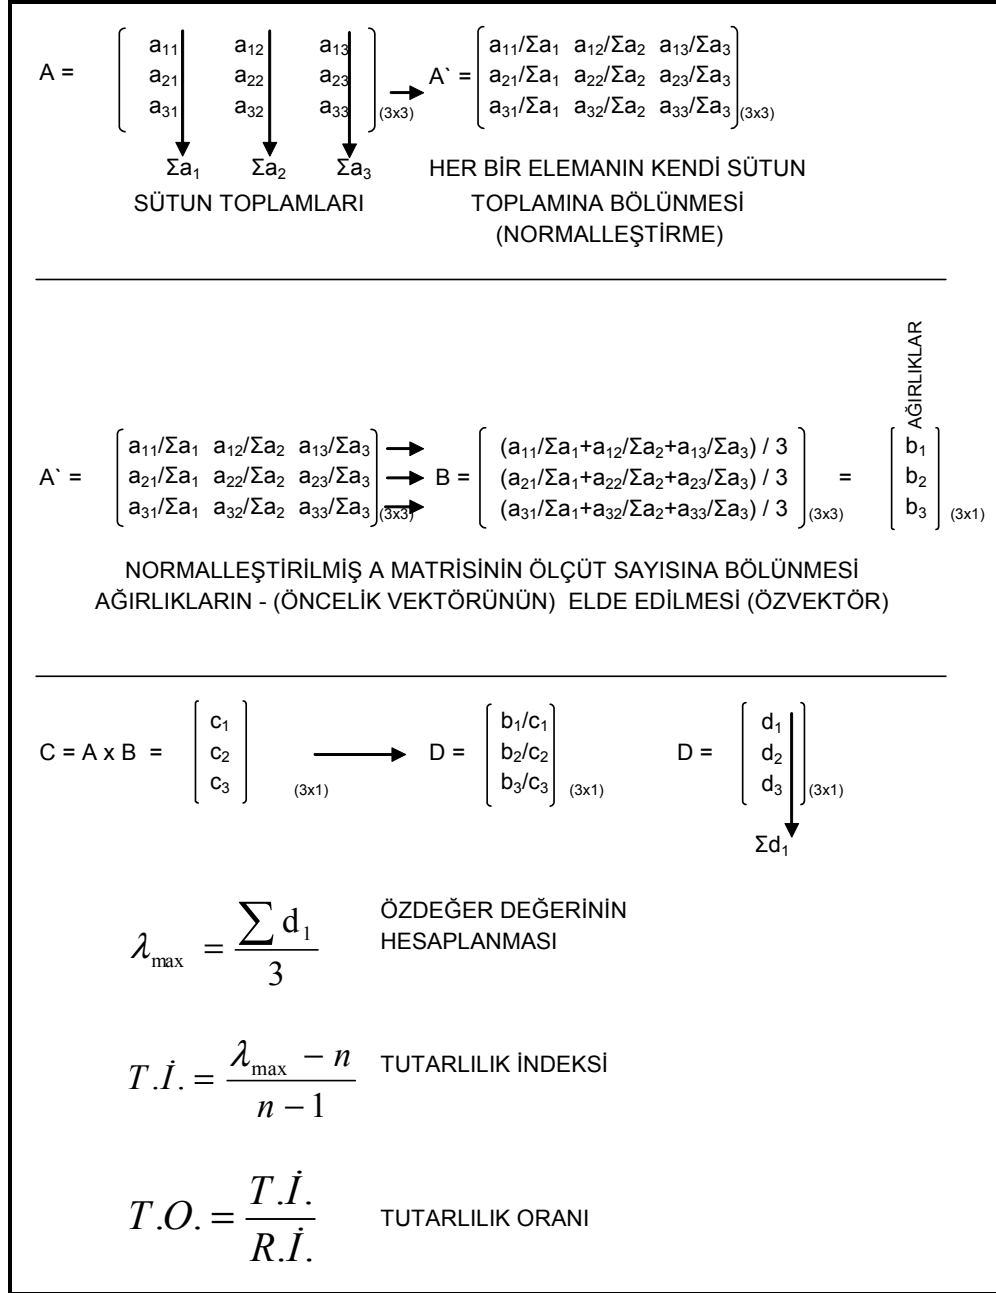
$A = \begin{bmatrix} a_{11} & a_{12} & a_{13} \\ a_{21} & a_{22} & a_{23} \\ a_{31} & a_{32} & a_{33} \end{bmatrix}_{(3x3)} \rightarrow A` = \begin{bmatrix} a_{11}/\Sigma a_1 & a_{12}/\Sigma a_2 & a_{13}/\Sigma a_3 \\ a_{21}/\Sigma a_1 & a_{22}/\Sigma a_2 & a_{23}/\Sigma a_3 \\ a_{31}/\Sigma a_1 & a_{32}/\Sigma a_2 & a_{33}/\Sigma a_3 \end{bmatrix}_{(3x3)}$

$\Sigma a_1$ $\Sigma a_2$ $\Sigma a_3$

SÜTUN TOPLAMLARI

HER BİR ELEMANIN KENDİ SÜTUN TOPLAMINA BÖLÜNMESİ (NORMALLEŞTİRME)

AĞIRLIKLAR

$A` = \begin{bmatrix} a_{11}/\Sigma a_1 & a_{12}/\Sigma a_2 & a_{13}/\Sigma a_3 \\ a_{21}/\Sigma a_1 & a_{22}/\Sigma a_2 & a_{23}/\Sigma a_3 \\ a_{31}/\Sigma a_1 & a_{32}/\Sigma a_2 & a_{33}/\Sigma a_3 \end{bmatrix}_{(3x3)} \rightarrow B = \begin{bmatrix} (a_{11}/\Sigma a_1+a_{12}/\Sigma a_2+a_{13}/\Sigma a_3) / 3 \\ (a_{21}/\Sigma a_1+a_{22}/\Sigma a_2+a_{23}/\Sigma a_3) / 3 \\ (a_{31}/\Sigma a_1+a_{32}/\Sigma a_2+a_{33}/\Sigma a_3) / 3 \end{bmatrix}_{(3x3)} = \begin{bmatrix} b_1 \\ b_2 \\ b_3 \end{bmatrix}_{(3x1)}$

NORMALLEŞTİRİLMİŞ A MATRİSİNİN ÖLÇÜT SAYISINA BÖLÜNMESİ AĞIRLIKLARIN - (ÖNCELİK VEKTÖRÜNÜN) ELDE EDİLMESİ (ÖZVEKTÖR)

$C = A \times B = \begin{bmatrix} c_1 \\ c_2 \\ c_3 \end{bmatrix}_{(3x1)} \rightarrow D = \begin{bmatrix} b_1/c_1 \\ b_2/c_2 \\ b_3/c_3 \end{bmatrix}_{(3x1)}$ $D = \begin{bmatrix} d_1 \\ d_2 \\ d_3 \end{bmatrix}_{(3x1)}$

$\Sigma d_1$

$\lambda_{\max} = \frac{\sum d_1}{3}$ ÖZDEĞER DEĞERİNİN HESAPLANMASI

$T.\dot{I}. = \frac{\lambda_{\max} - n}{n-1}$ TUTARLILIK İNDEKSİ

$T.O. = \frac{T.\dot{I}.}{R.\dot{I}.}$ TUTARLILIK ORANI